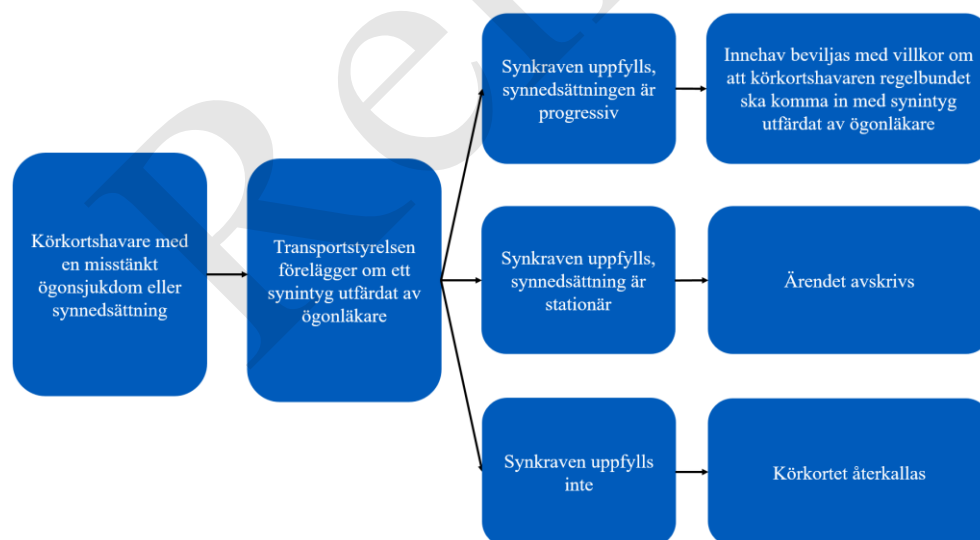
Körkortshavare med en misstänkt ögonsjukdom eller synnedsättning

Transportstyrelsen förelägger om ett synintyg utfärdat av ögonläkare

Synkraven uppfylls, synnedsättningen är progressiv

Innehav beviljas med villkor om att körkortshavaren regelbundet ska komma in med synintyg utfärdat av ögonläkare

Synkraven uppfylls, synnedsättning är stationär

Ärendet avskrivs

Synkraven uppfylls inte

Körkortet återkallas